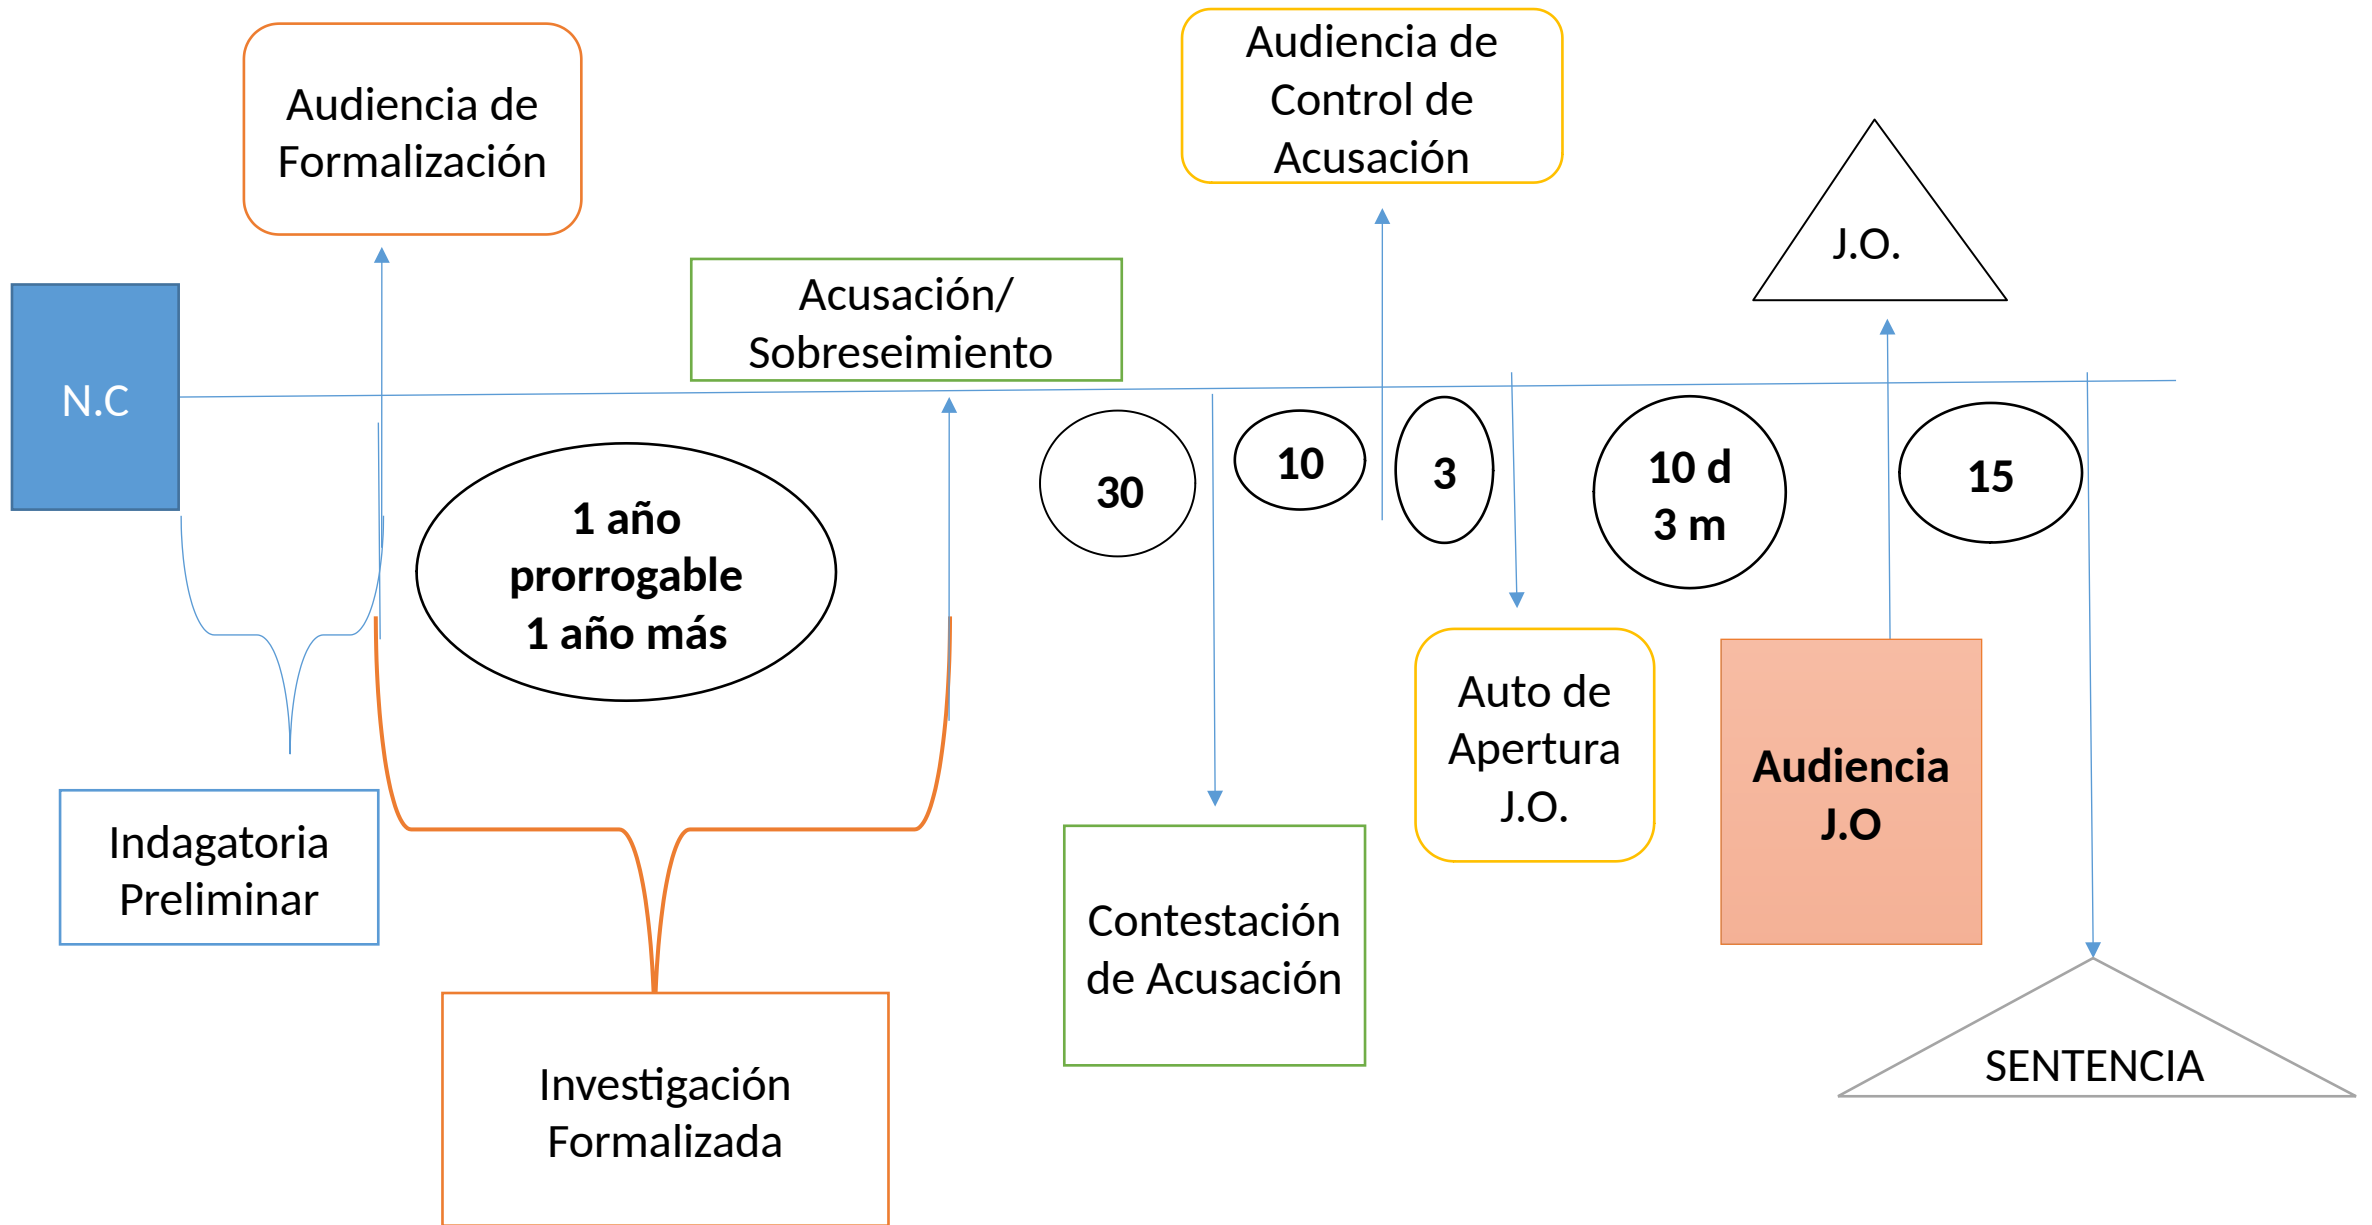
Audiencia de Formalización

Audiencia de Control de Acusación

J.O.

Acusación/ Sobreseimiento

N.C

30

10

3

10 d
3 m

15

1 año prorrogable 1 año más

Auto de Apertura J.O.

Audiencia J.O

Indagatoria Preliminar

Contestación de Acusación

SENTENCIA

Investigación Formalizada